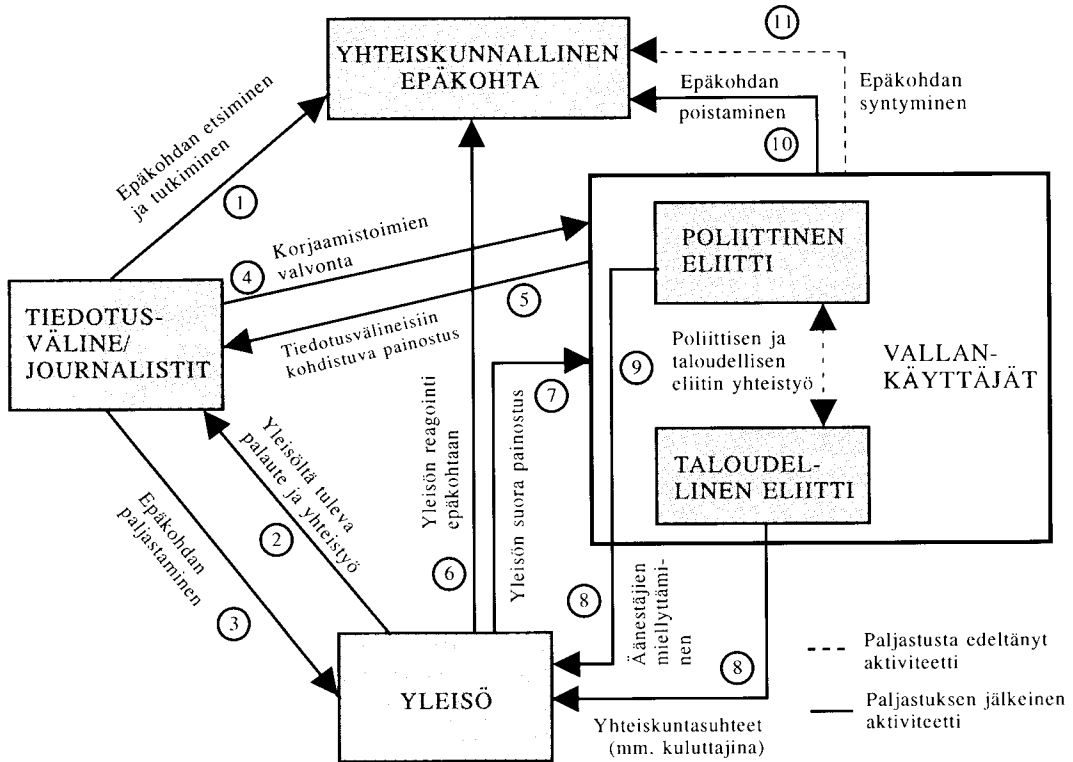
YHTEISKUNNALLINEN EPÄKOHTA

11

Epäkohdan syntyminen

Epäkohdan poistaminen

10

Epäkohdan etsiminen ja tutkiminen

1

Korjaamistoimien valvonta

4

5

Tiedotusvälineisiin kohdistuva painostus

TIEDOTUSVÄLINE/ JOURNALISTIT

POLIITTINEN ELIITTI

Poliittisen ja taloudellisen eliitin yhteistyö

9

VALLANKÄYTTÄJÄT

TALOUDELLINEN ELIITTI

Yleisön reagointi epäkohtaan

6

Yleisön suora painostus

7

Yleisöltä tuleva palaute ja yhteistyö

2

Epäkohdan paljastaminen

3

8

Äänestäjien miellyttäminen

8

YLEISÖ

Yhteiskuntasuhteet (mm. kuluttajina)

Paljastusta edeltänyt aktiviteetti

Paljastuksen jälkeinen aktiviteetti